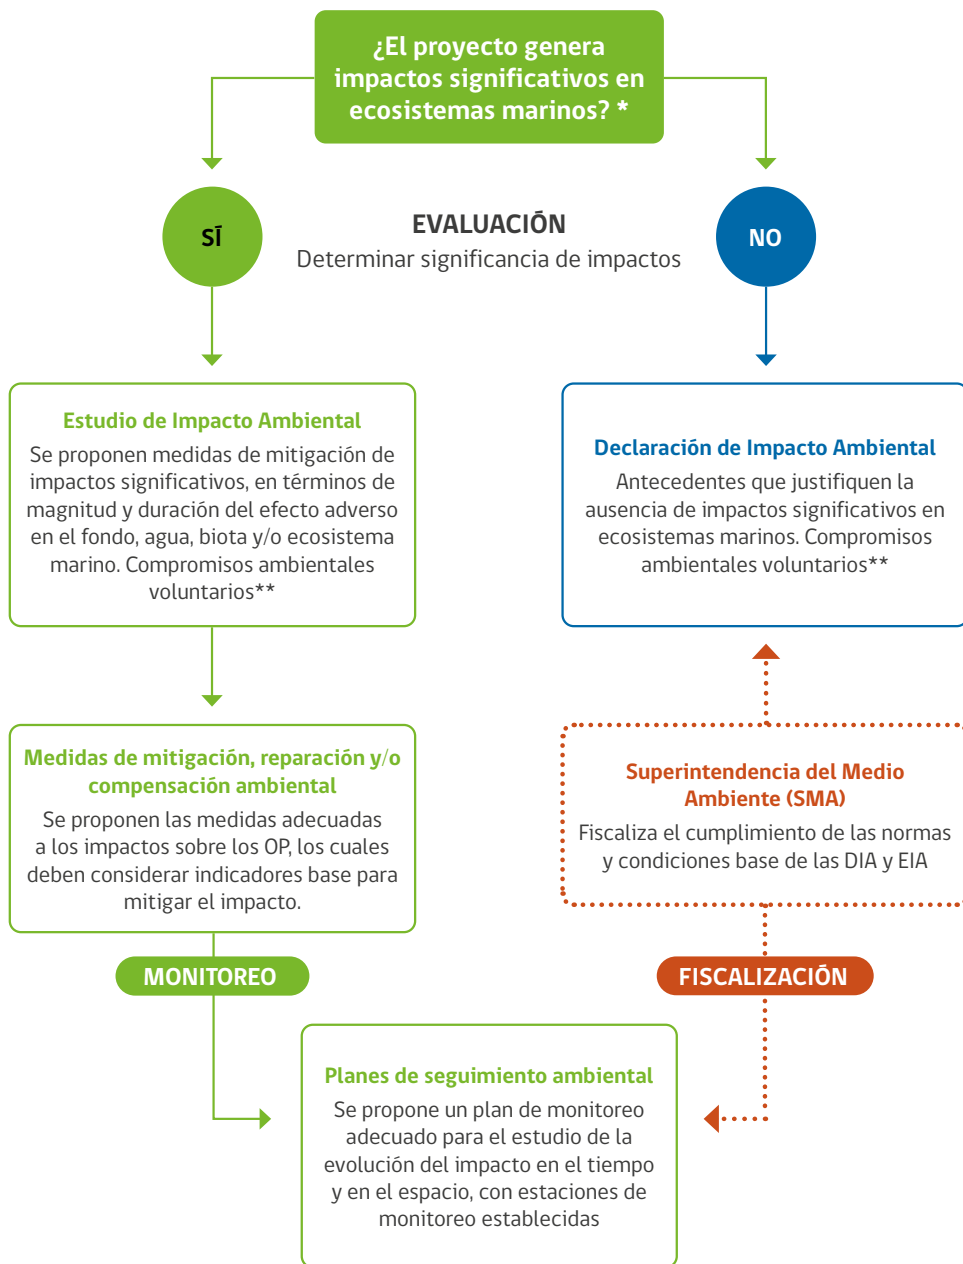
¿El proyecto genera impactos significativos en ecosistemas marinos? *

SÍ

EVALUACIÓN
Determinar significancia de impactos

NO

Estudio de Impacto Ambiental
Se proponen medidas de mitigación de impactos significativos, en términos de magnitud y duración del efecto adverso en el fondo, agua, biota y/o ecosistema marino. Compromisos ambientales voluntarios**

Declaración de Impacto Ambiental
Antecedentes que justifiquen la ausencia de impactos significativos en ecosistemas marinos. Compromisos ambientales voluntarios**

Medidas de mitigación, reparación y/o compensación ambiental
Se proponen las medidas adecuadas a los impactos sobre los OP, los cuales deben considerar indicadores base para mitigar el impacto.

Superintendencia del Medio Ambiente (SMA)
Fiscaliza el cumplimiento de las normas y condiciones base de las DIA y EIA

MONITOREO

FISCALIZACIÓN

Planes de seguimiento ambiental
Se propone un plan de monitoreo adecuado para el estudio de la evolución del impacto en el tiempo y en el espacio, con estaciones de monitoreo establecidas